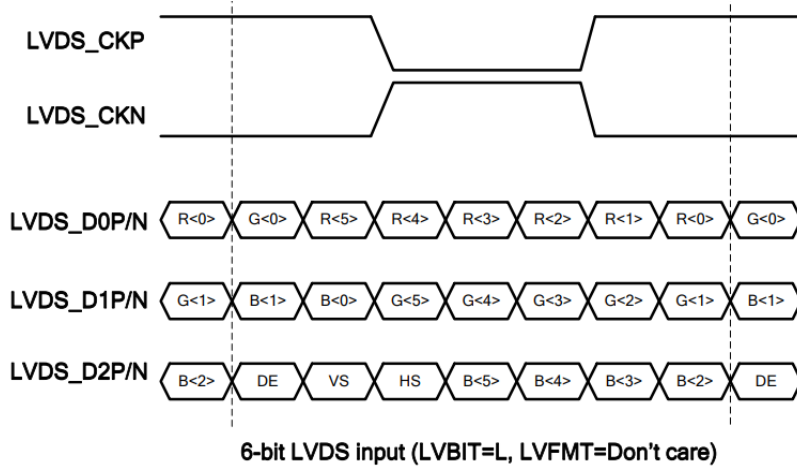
LVDS_CKP

LVDS_CKN

LVDS_D0P/N R<0> G<0> R<5> R<4> R<3> R<2> R<1> R<0> G<0>

LVDS_D1P/N G<1> B<1> B<0> G<5> G<4> G<3> G<2> G<1> B<1>

LVDS_D2P/N B<2> DE VS HS B<5> B<4> B<3> B<2> DE

6-bit LVDS input (LVBIT=L, LVFMT=Don't care)